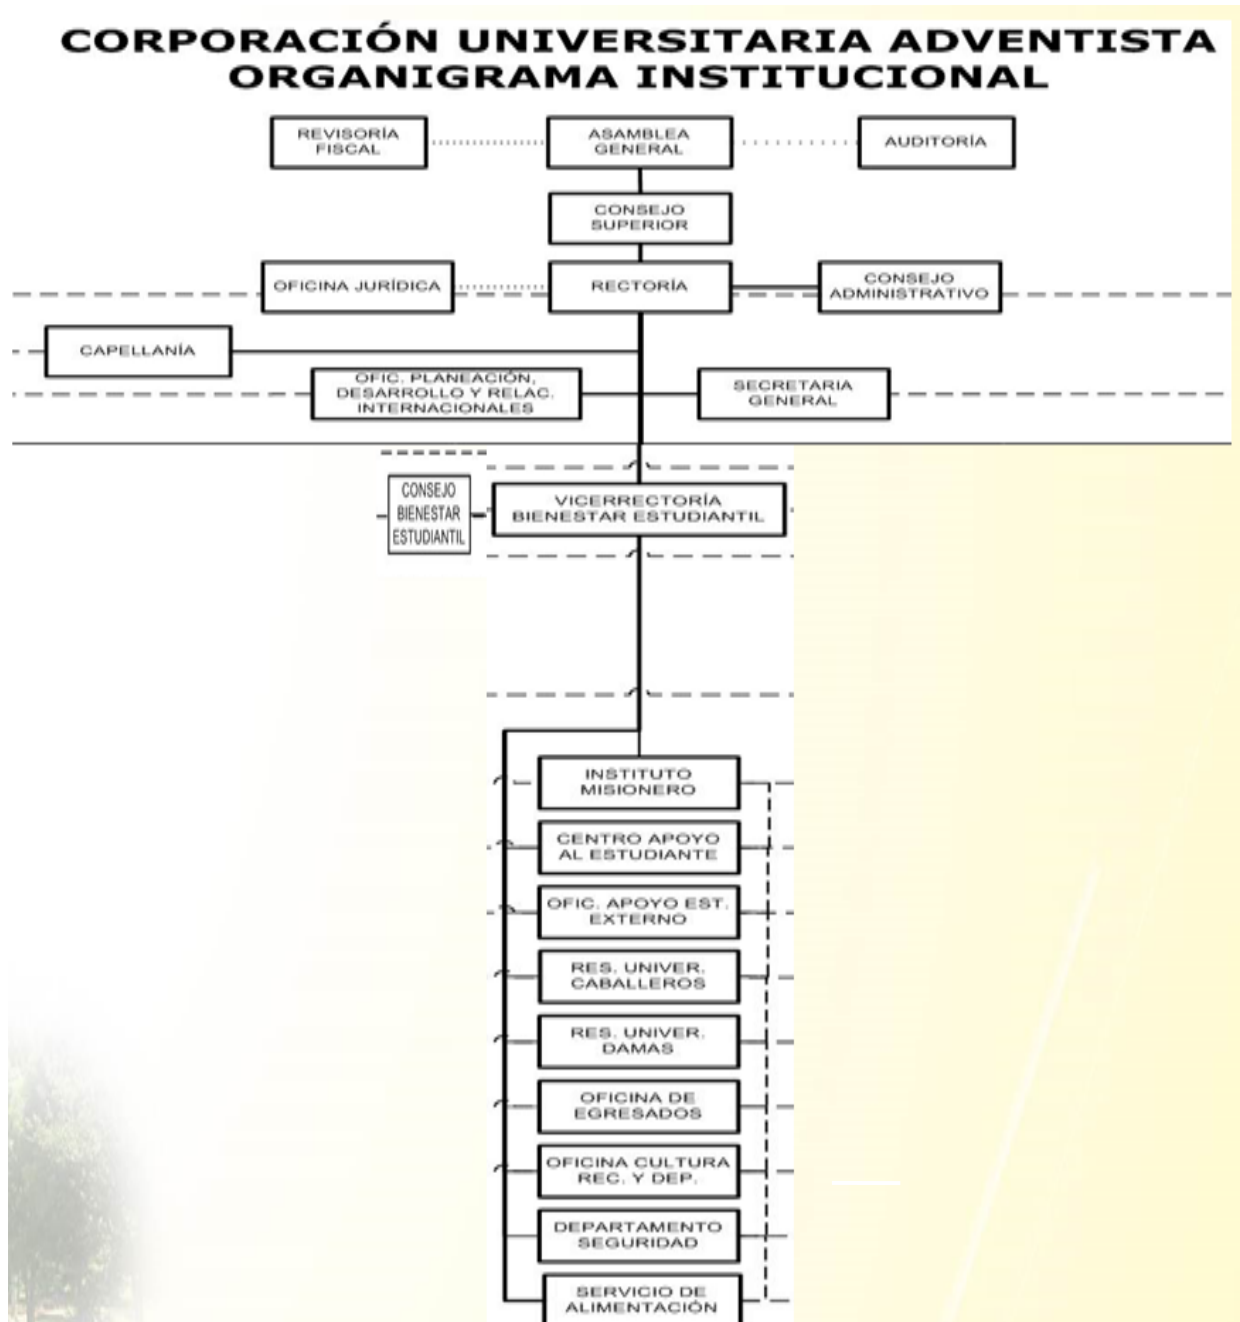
CORPORACIÓN UNIVERSITARIA ADVENTISTA
ORGANIGRAMA INSTITUCIONAL

REVISORÍA FISCAL

ASAMBLEA GENERAL

AUDITORÍA

CONSEJO SUPERIOR

OFICINA JURÍDICA

RECTORÍA

CONSEJO ADMINISTRATIVO

CAPELLANÍA

OFIC. PLANEACIÓN, DESARROLLO Y RELAC. INTERNACIONALES

SECRETARIA GENERAL

CONSEJO BIENESTAR ESTUDIANTIL

VICERRECTORÍA BIENESTAR ESTUDIANTIL

INSTITUTO MISIONERO

CENTRO APOYO AL ESTUDIANTE

OFIC. APOYO EST. EXTERNO

RES. UNIVER. CABALLEROS

RES. UNIVER. DAMAS

OFICINA DE EGRESADOS

OFICINA CULTURA REC. Y DEP.

DEPARTAMENTO SEGURIDAD

SERVICIO DE ALIMENTACIÓN